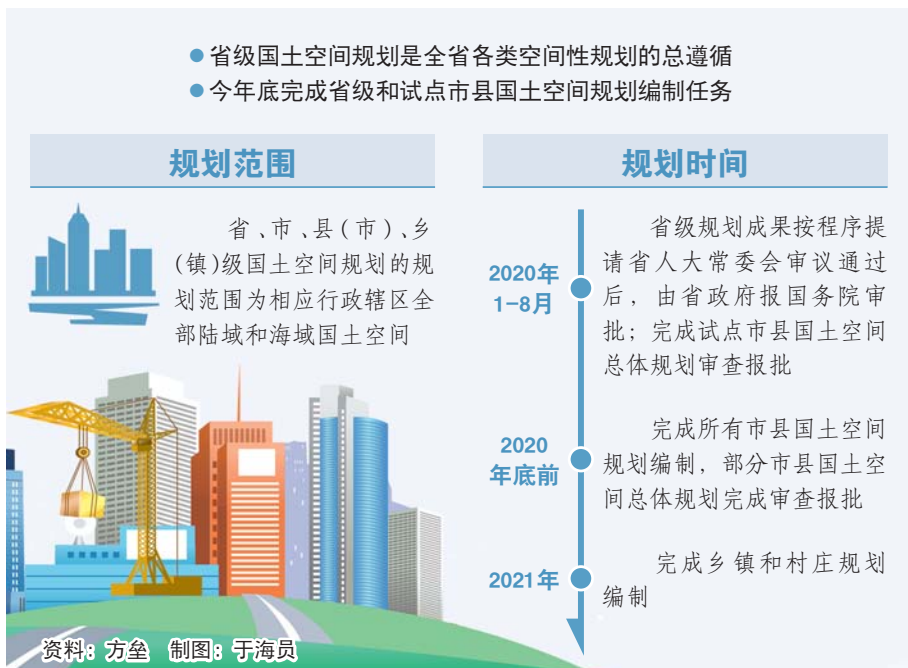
●省级国土空间规划是全省各类空间性规划的总遵循
●今年底完成省级和试点市县国土空间规划编制任务

规划范围

省、市、县（市）、乡（镇）级国土空间规划的规划范围为相应行政辖区全部陆域和海域国土空间

规划时间

2020年1-8月

省级规划成果按程序提请省人大常委会审议通过后，由省政府报国务院审批；完成试点市县国土空间总体规划审查报批

2020年底前

完成所有市县国土空间规划编制，部分市县国土空间总体规划完成审查报批

2021年

完成乡镇和村庄规划编制

资料：方垒　制图：于海员